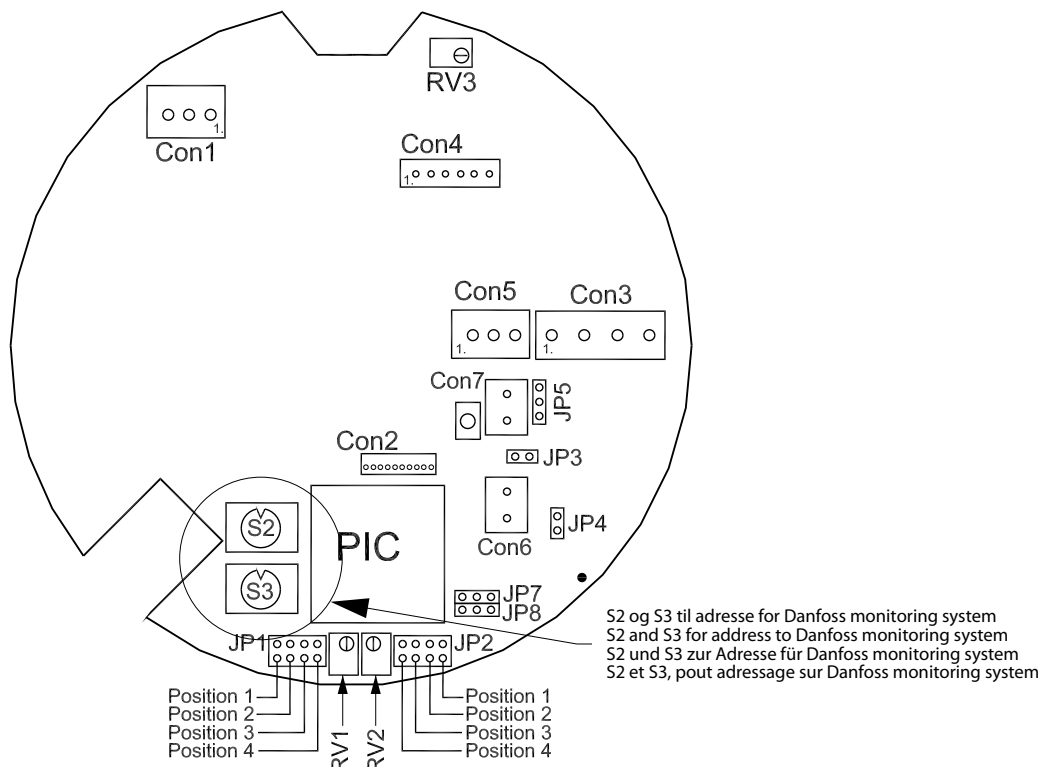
RV3

1.
Con1

Con4
1.

Con5
1.

Con3
1.

Con7

JP5

Con2

JP3

JP4

Con6

S2

S3

PIC

JP7
JP8

JP1

JP2

Position 1
Position 2
Position 3
Position 4

RV1
RV2

Position 1
Position 2
Position 3
Position 4

S2 og S3 til adresse for Danfoss monitoring system
S2 and S3 for address to Danfoss monitoring system
S2 und S3 zur Adresse für Danfoss monitoring system
S2 et S3, pout adressage sur Danfoss monitoring system